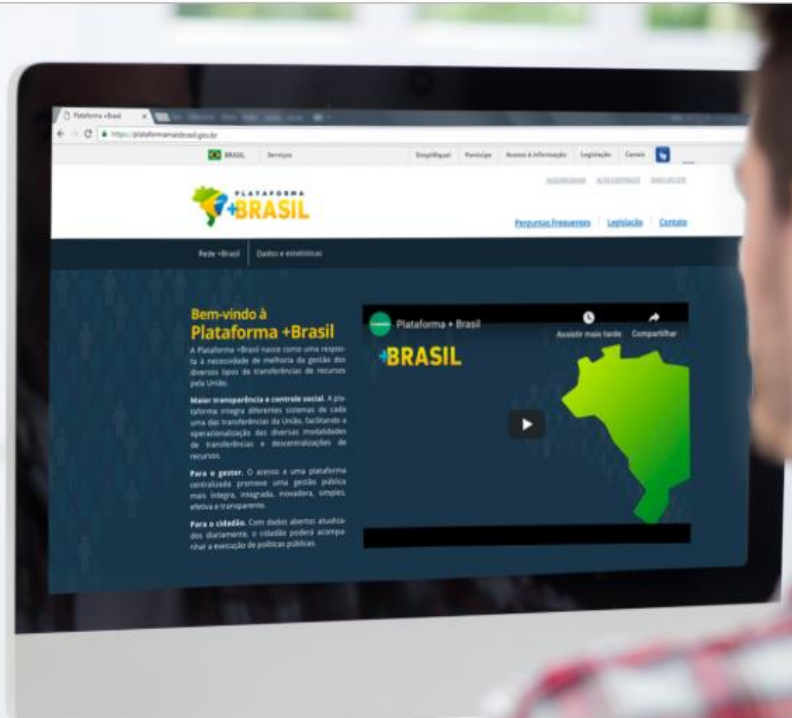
Plataforma +Brasil

https://plataformamaisbrasil.gov.br

BRASIL Serviços Simplifique! Participe Acesso à informação Legislação Canais

PLATAFORMA +BRASIL

Perguntas Frequentes Legislação Contato

Rede +Brasil Dados e estatísticas

Bem-vindo à Plataforma +Brasil

A Plataforma +Brasil nasce como uma resposta à necessidade de melhoria da gestão dos diversos tipos de transferências de recursos pela União.

Maior transparência e controle social. A plataforma integra diferentes sistemas de cada uma das transferências da União, facilitando a operacionalização das diversas modalidades de transferências e descentralizações de recursos.

Para o gestor. O acesso a uma plataforma centralizada promove uma gestão pública mais íntegra, integrada, inovadora, simples, efetiva e transparente.

Para o cidadão. Com dados abertos atualizados diariamente, o cidadão poderá acompanhar a execução de políticas públicas.

Plataforma + Brasil

Assistir mais tarde Compartilhar

+BRASIL